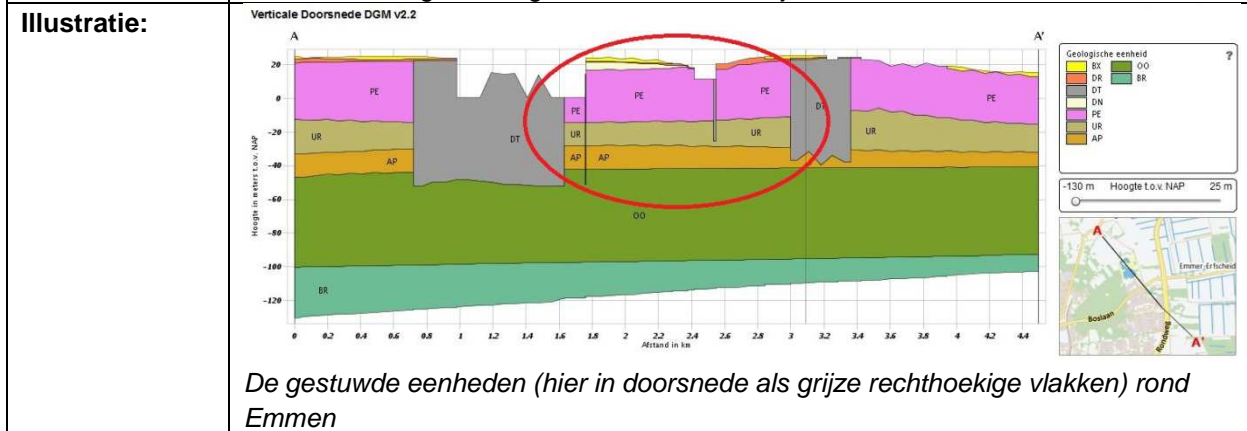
Illustratie:

Verticale Doorsnede DGM v2.2

A

A'

20

0

-20

-40

-60

-80

-100

-120

Hoogte in meters t.o.v. NAP

PE

UR

AP

DT

PE

UR

AP

AP

PE

PE

UR

DT

UR

PE

OO

BR

0 0.2 0.4 0.6 0.8 1 1.2 1.4 1.6 1.8 2 2.2 2.4 2.6 2.8 3 3.2 3.4 3.6 3.8 4 4.2 4.4

Afstand in km

Geologische eenheid

?

BX

DR

DT

DN

PE

UR

AP

OO

BR

-130 m Hoogte t.o.v. NAP 25 m

A

Emmer-Erfscheid

Boslaan

A'

De gestuwde eenheden (hier in doorsnede als grijze rechthoekige vlakken) rond Emmen